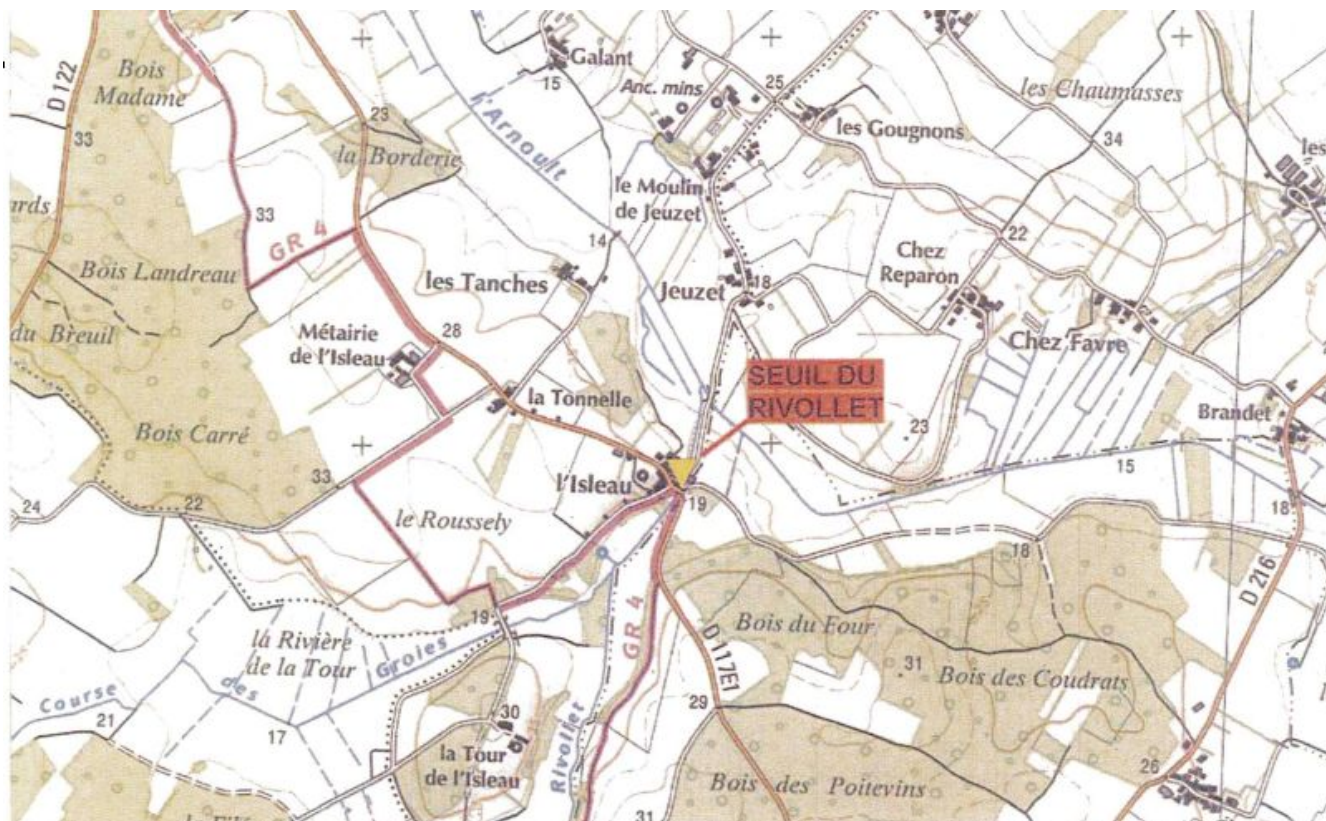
Bois Madame
D 122
33
rds
Bois Landreau
du Breuil
Bois Carré
24
22
23
la Borderie
33
GR 4
Métairie de l'Isleau
28
33
le Roussely
la Rivière de la Tour
Course des Groies
21
17
19
30
la Tour de l'Isleau
Rivollet
GR 4
31
l'Arnoult
15
Galant
Anc. mins
le Moulin de Jeuzet
14
les Tanches
la Tonnelle
l'Isleau
Jeuzet
18
SEUIL DU RIVOLLET
19
25
les Gougnons
les Chaumasses
34
Chez Reparon
22
Chez Favre
23
Brandet
les
15
18
18
D 216
Bois du Four
31
Bois des Coudrats
D117E1
29
Bois des Poitevins
26
31